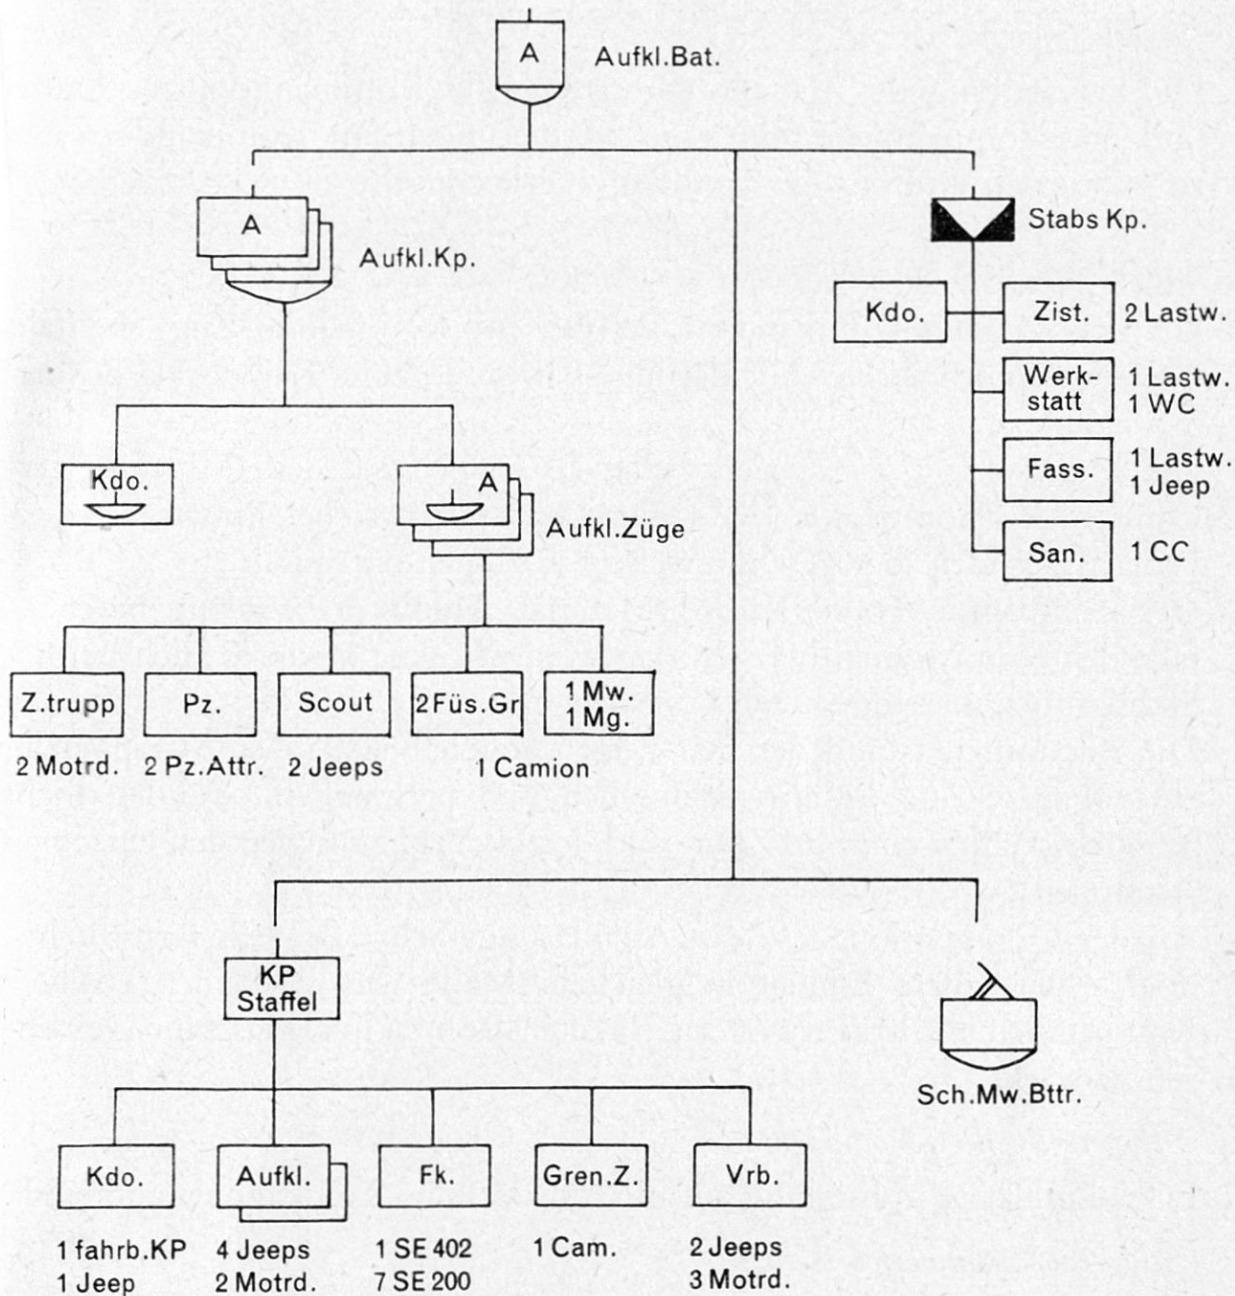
A
Aufkl.Bat.

A
Aufkl.Kp.

Stabs Kp.

Kdo.

Zist. 2 Lastw.

Werkstatt 1 Lastw. 1 WC

Fass. 1 Lastw. 1 Jeep

San. 1 CC

Kdo.

A
Aufkl.Züge

Z.trupp
2 Motrd.

Pz.
2 Pz.Attr.

Scout
2 Jeeps

2 Füs.Gr
1 Camion

1 Mw.
1 Mg.

KP Staffel

Sch.Mw.Bttr.

Kdo.
1 fahrb.KP
1 Jeep

Aufkl.
4 Jeeps
2 Motrd.

Fk.
1 SE 402
7 SE 200

Gren.Z.
1 Cam.

Vrb.
2 Jeeps
3 Motrd.